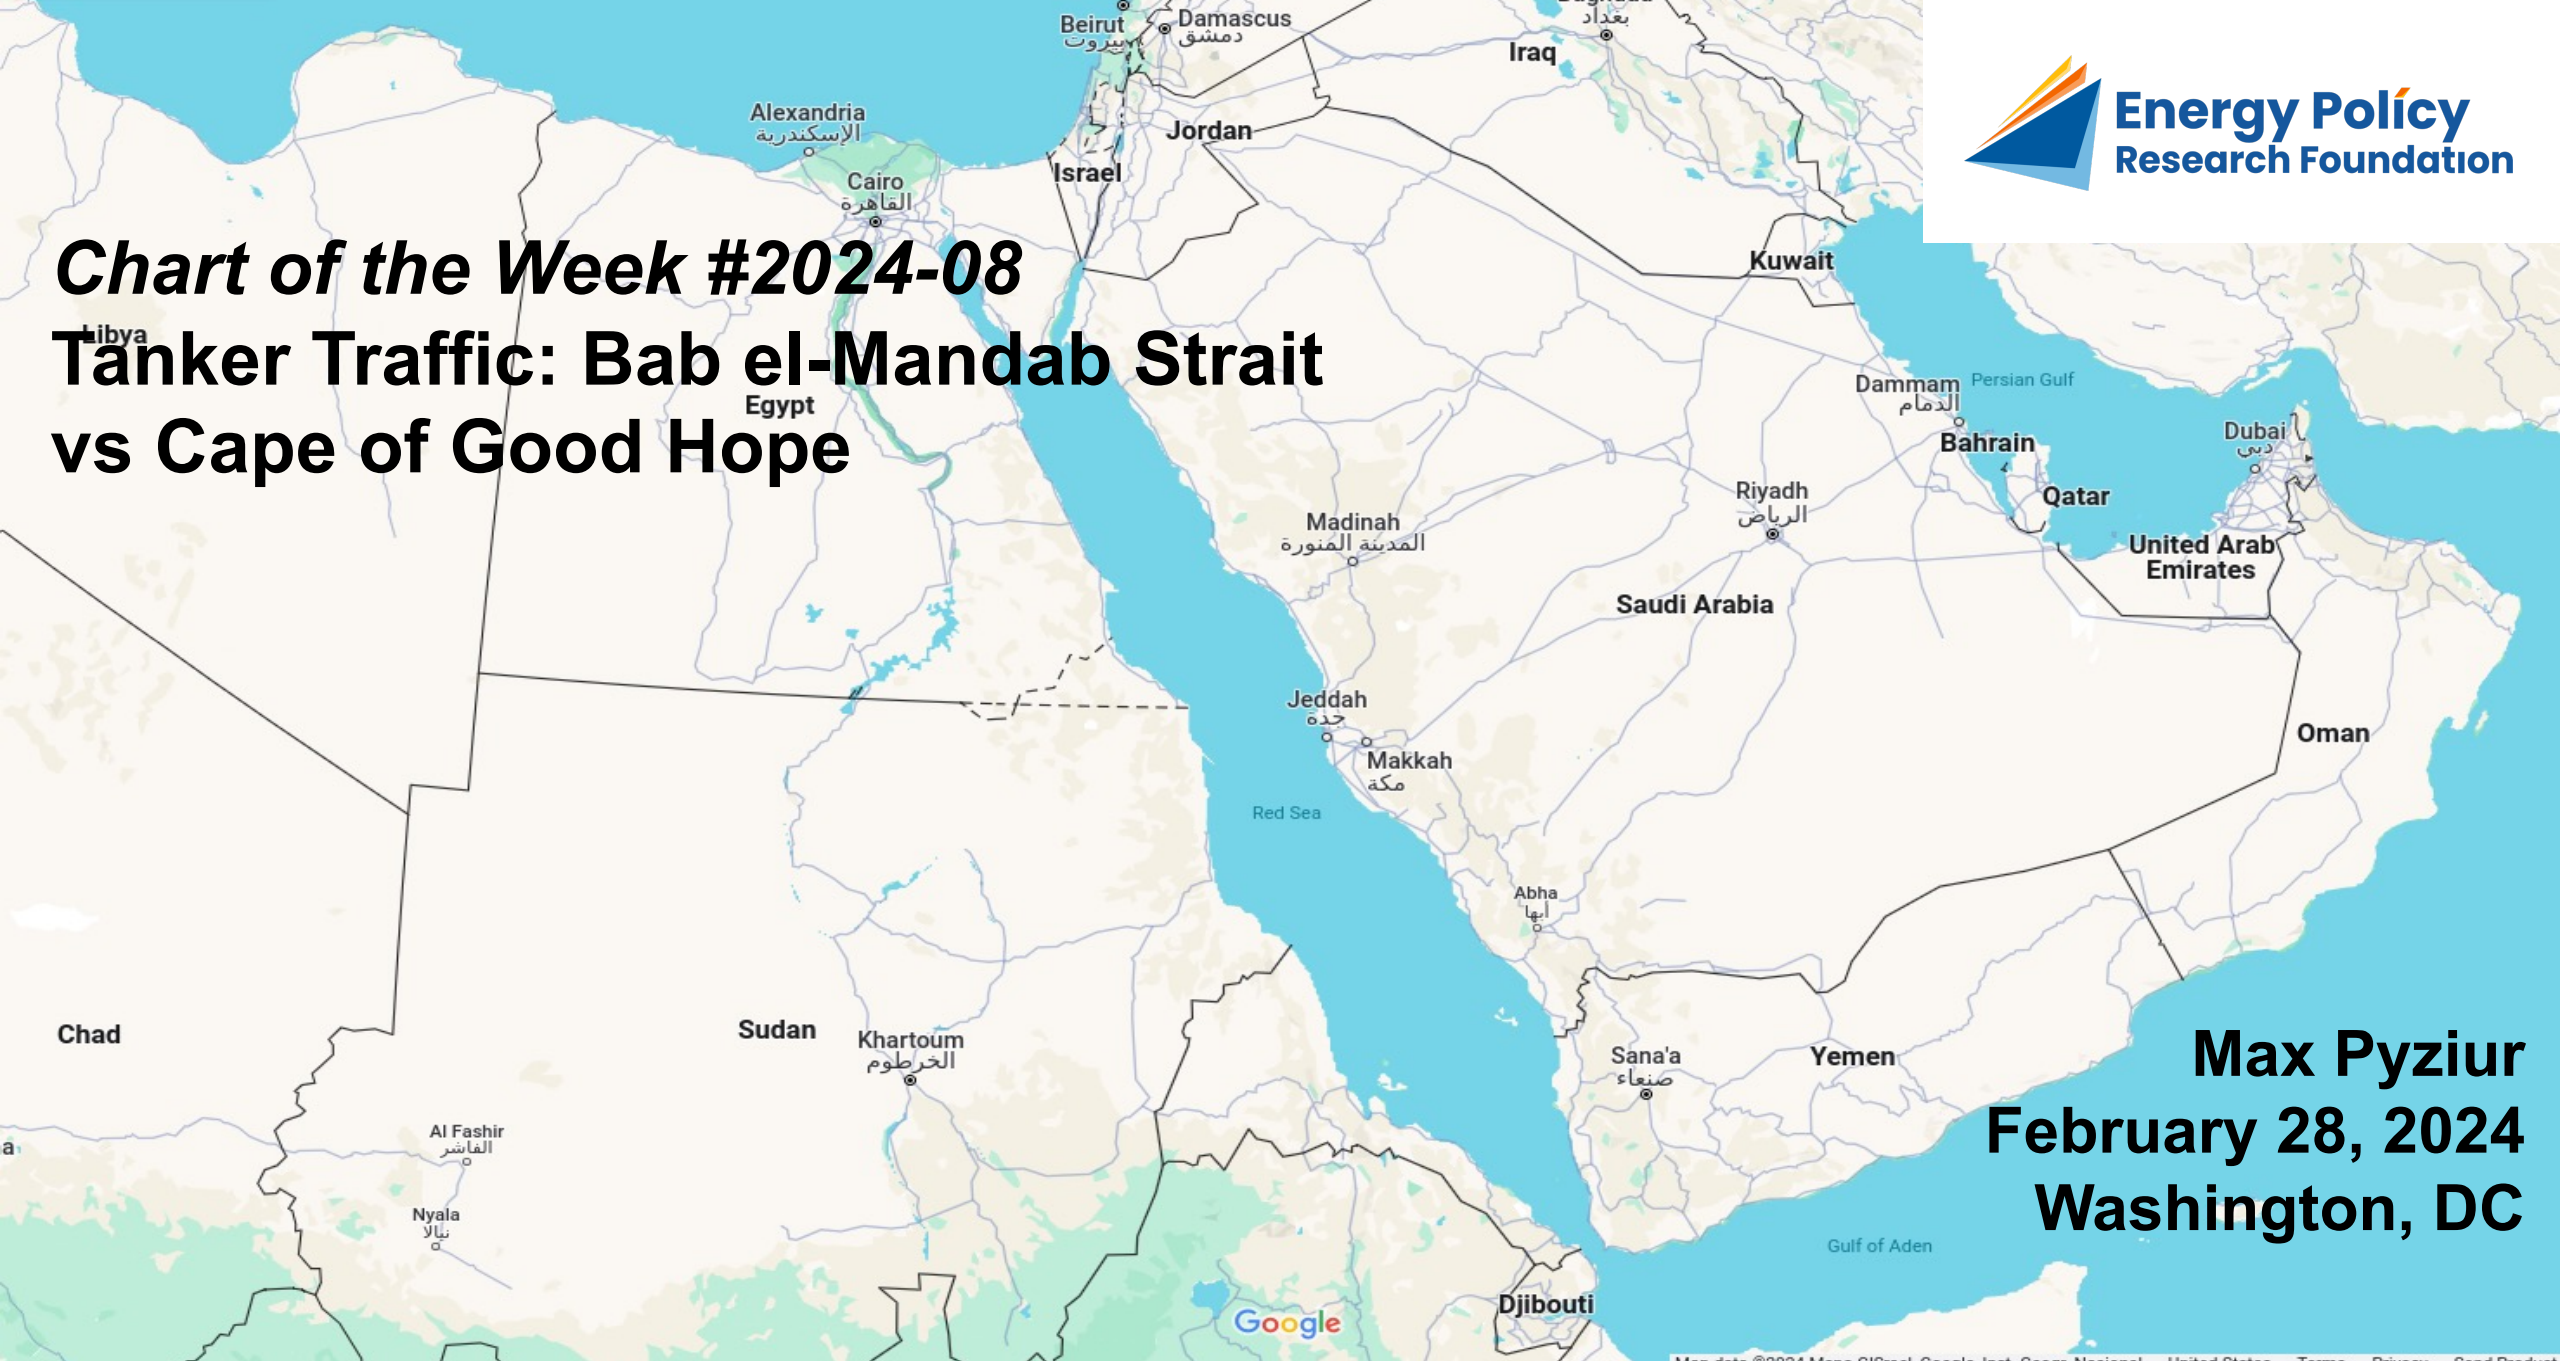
Energy Policy
Research Foundation

Chart of the Week #2024-08
Tanker Traffic: Bab el-Mandab Strait vs Cape of Good Hope

Beirut
بيروت
Damascus
دمشق
بغداد
Iraq
Alexandria
الإسكندرية
Jordan
Israel
Cairo
القاهرة
Kuwait
Libya
Egypt
Dammam
الدمام
Persian Gulf
Bahrain
Dubai
دبي
Qatar
Riyadh
الرياض
Madinah
المدينة المنورة
United Arab Emirates
Saudi Arabia
Jeddah
جدة
Makkah
مكة
Oman
Red Sea
Abha
أبها
Chad
Sudan
Khartoum
الخرطوم
Sana'a
صنعاء
Yemen
Al Fashir
الفاشر
Nyala
نيالا
Gulf of Aden
Djibouti
Google

Max Pyziur
February 28, 2024
Washington, DC

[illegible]